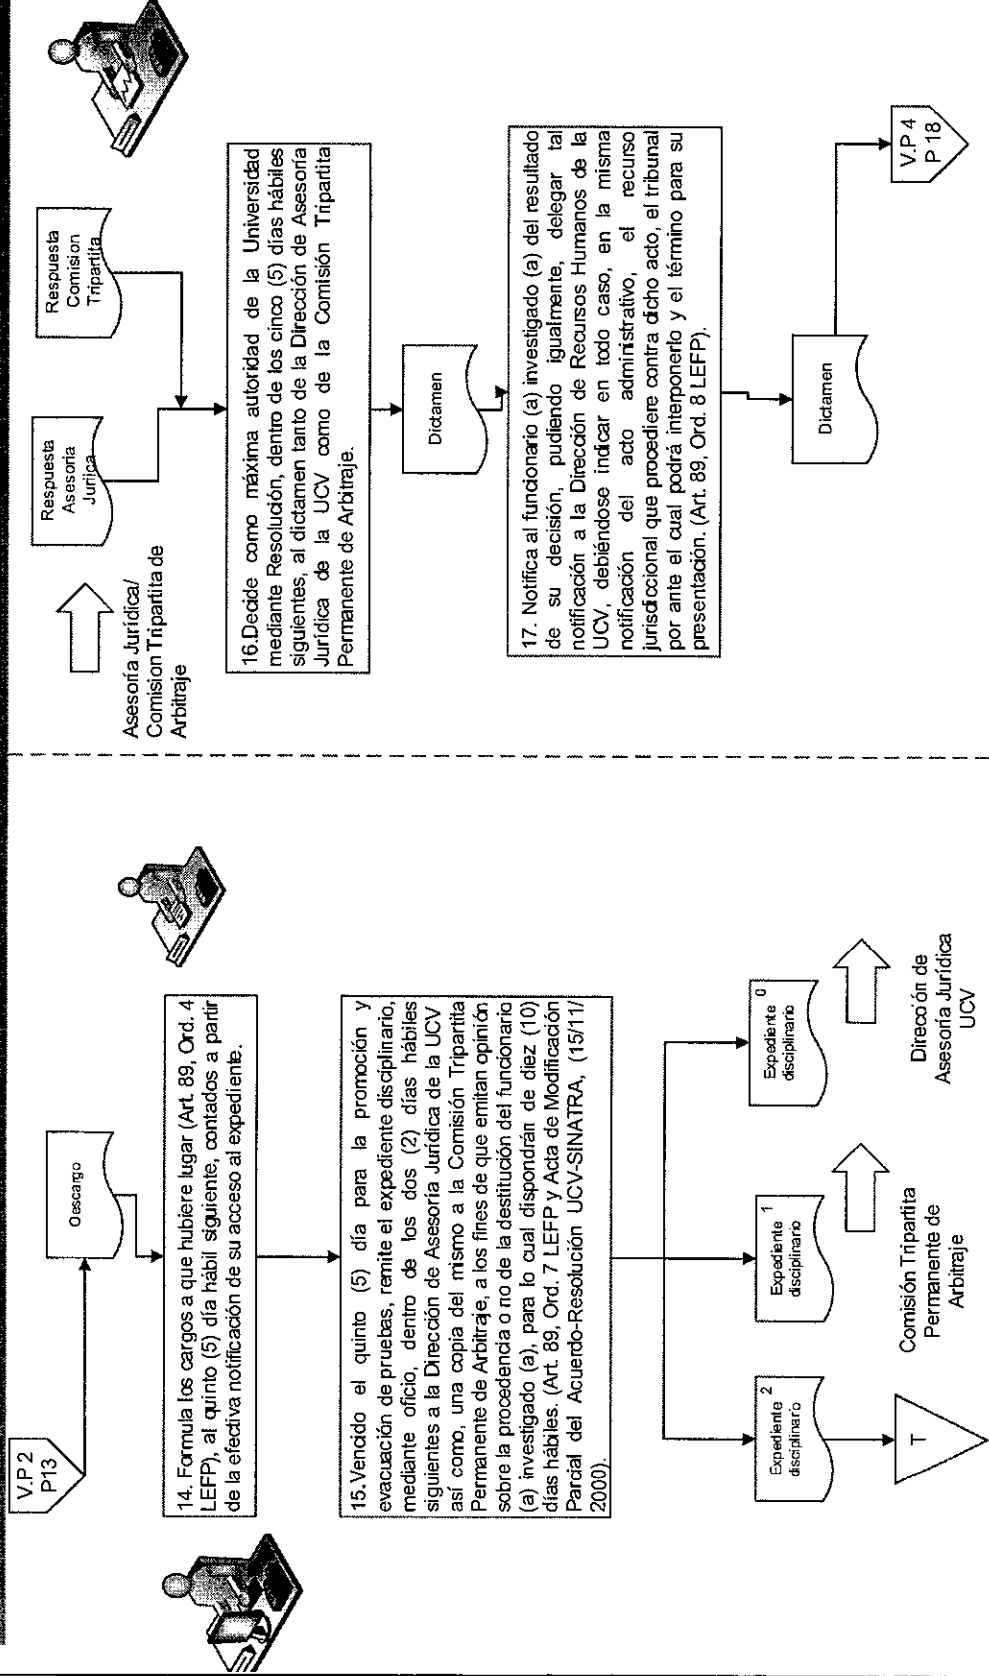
V.P 2
P13

Descargo

14. Formula los cargos a que hubiere lugar (Art. 89, Ord. 4 LEFP), al quinto (5) día hábil siguiente, contados a partir de la efectiva notificación de su acceso al expediente.

15.Vencido el quinto (5) día para la promoción y evacuación de pruebas, remite el expediente disciplinario, mediante oficio, dentro de los dos (2) días hábiles siguientes a la Dirección de Asesoría Jurídica de la UCV así como, una copia del mismo a la Comisión Tripartita Permanente de Arbitraje, a los fines de que emitan opinión sobre la procedencia o no de la destitución del funcionario (a) investigado (a), para lo cual dispondrán de diez (10) días hábiles. (Art. 89, Ord. 7 LEFP y Acta de Modificación Parcial del Acuerdo-Resolución UCV-SINATRA, (15/11/2000).

Expediente disciplinario 2

T

Expediente disciplinario 1

Comisión Tripartita Permanente de Arbitraje

Expediente disciplinario 0

Direcoón de Asesoría Jurídica UCV

Asesoría Jurídica/ Comision Tripartita de Arbitraje

Respuesta Asesoria Jurica

Respuesta Comision Tripartita

16.Decide como máxima autoridad de la Universidad mediante Resolución, dentro de los cinco (5) días hábiles siguientes, al dictamen tanto de la Dirección de Asesoria Jurídica de la UCV como de la Comisión Tripartita Permanente de Arbitraje.

Dictamen

17. Notifica al funcionario (a) investigado (a) del resultado de su decisión, pudiendo igualmente, delegar tal notificación a la Dirección de Recursos Humanos de la UCV, debiéndose indicar en todo caso, en la misma notificación del acto administrativo, el recurso jurisdiccional que procediere contra dicho acto, el tribunal por ante el cual podrá interponerlo y el término para su presentación. (Art. 89, Ord. 8 LEFP).

Dictamen

V.P 4
P 18